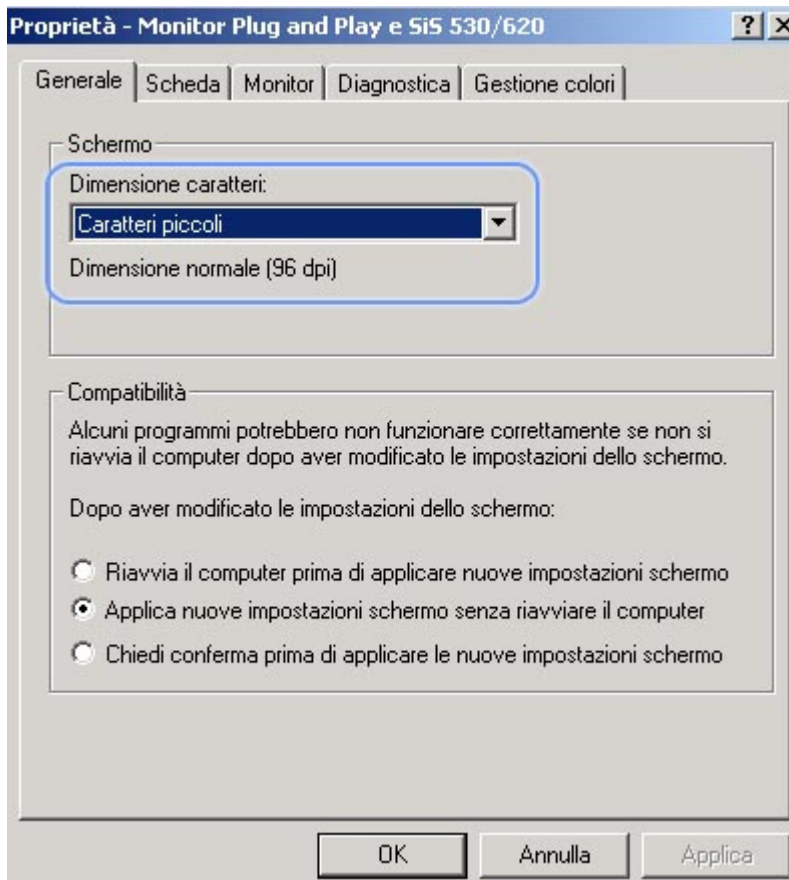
Proprietà - Monitor Plug and Play e SiS 530/620

? ×

Generale | Scheda | Monitor | Diagnostica | Gestione colori

Schermo

Dimensione caratteri:

Caratteri piccoli

Dimensione normale (96 dpi)

Compatibilità

Alcuni programmi potrebbero non funzionare correttamente se non si riavvia il computer dopo aver modificato le impostazioni dello schermo.

Dopo aver modificato le impostazioni dello schermo:

Riavvia il computer prima di applicare nuove impostazioni schermo

Applica nuove impostazioni schermo senza riavviare il computer

Chiedi conferma prima di applicare le nuove impostazioni schermo

OK

Annulla

Applica